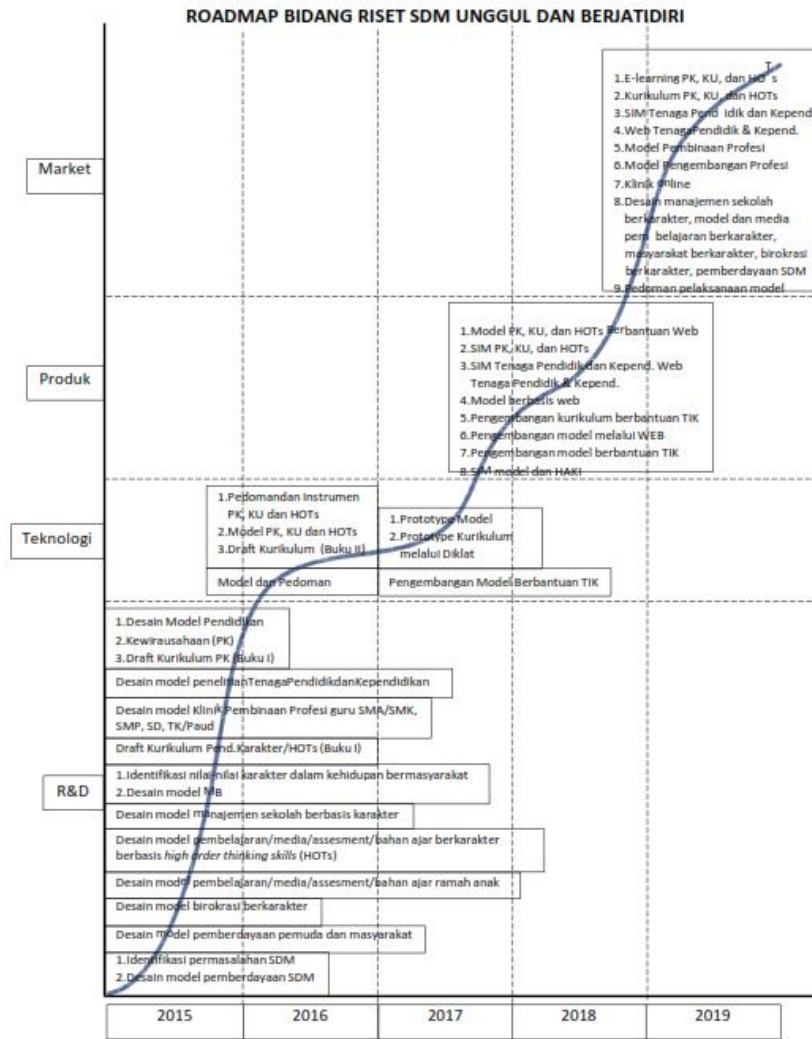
ROADMAP BIDANG RISET SDM UNGGUL DAN BERJATIDIRI

Market

Produk

Teknologi

R&D

1.E-learning PK, KU, dan HOTs
2.Kurikulum PK, KU, dan HOTs
3.SIM Tenaga Pend idik dan Kepend
4.Web TenagaPendidik & Kepend.
5.Model Pembinaan Profesi
6.Model Pengembangan Profesi
7.Klinik online
8.Desain manajemen sekolah berkarakter, model dan media pem belajaran berkarakter, masyarakat berkarakter, birokrasi berkarakter, pemberdayaan SDM
9.Pedoman pelaksanaan model

1.Model PK, KU, dan HOTs Berbantuan Web
2.SIM PK, KU, dan HOTs
3.SIM Tenaga Pendidik dan Kepend. Web Tenaga Pendidik & Kepend.
4.Model berbasis web
5.Pengembangan kurikulum berbantuan TIK
6.Pengembangan model melalui WEB
7.Pengembangan model berbantuan TIK
8.SIM model dan HAKI

1.Pedomandan Instrumen PK, KU dan HOTs
2.Model PK, KU dan HOTs
3.Draft Kurikulum (Buku II)

1.Prototype Model
2.Prototype Kurikulum melalui Diklat

Model dan Pedoman

Pengembangan Model Berbantuan TIK

1.Desain Model Pendidikan
2.Kewirausahaan (PK)
3.Draft Kurikulum PK (Buku I)

Desain model penelitianTenagaPendidikdanKependidikan

Desain model Klinik Pembinaan Profesi guru SMA/SMK, SMP, SD, TK/Paud

Draft Kurikulum Pend.Karakter/HOTs (Buku I)

1.Identifikasi nilai-nilai karakter dalam kehidupan bermasyarakat
2.Desain model MB

Desain model manajemen sekolah berbasis karakter

Desain model pembelajaran/media/assesment/bahan ajar berkarakter berbasis high order thinking skills (HOTs)

Desain model pembelajaran/media/assesment/bahan ajar ramah anak

Desain model birokrasi berkarakter

Desain model pemberdayaan pemuda dan masyarakat

1.Identifikasi permasalahan SDM
2.Desain model pemberdayaan SDM

2015 | 2016 | 2017 | 2018 | 2019